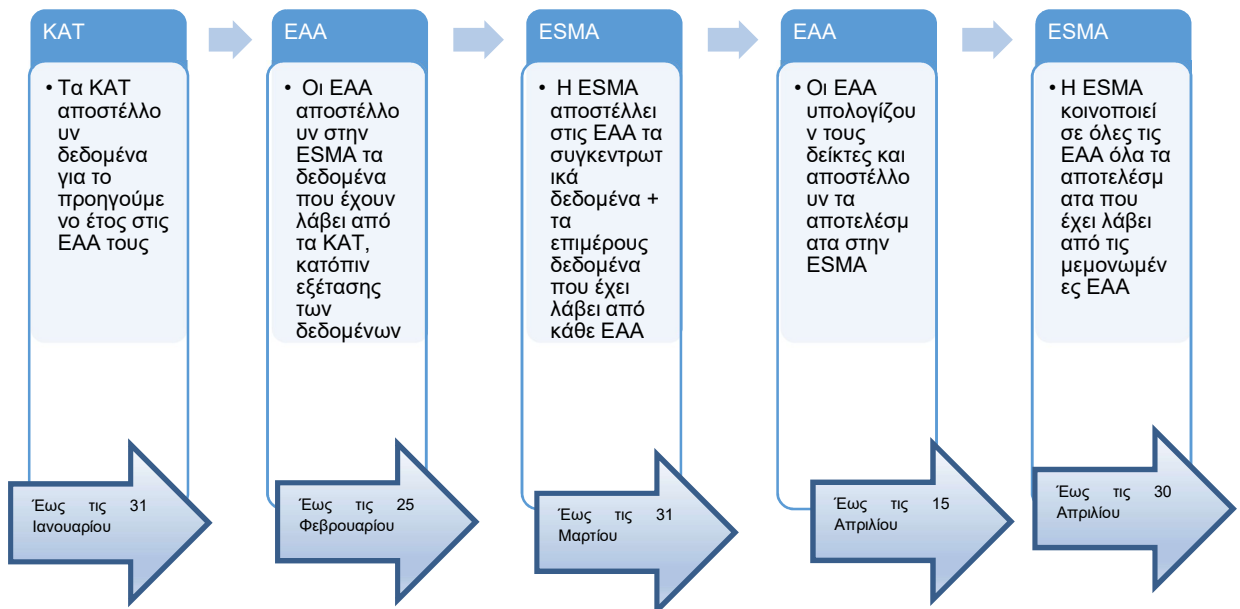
ΚΑΤ

• Τα ΚΑΤ αποστέλλουν δεδομένα για το προηγούμενο έτος στις ΕΑΑ τους

Έως τις 31 Ιανουαρίου

ΕΑΑ

• Οι ΕΑΑ αποστέλλουν στην ESMA τα δεδομένα που έχουν λάβει από τα ΚΑΤ, κατόπιν εξέτασης των δεδομένων

Έως τις 25 Φεβρουαρίου

ESMA

• Η ESMA αποστέλλει στις ΕΑΑ τα συγκεντρωτικά δεδομένα + τα επιμέρους δεδομένα που έχει λάβει από κάθε ΕΑΑ

Έως τις 31 Μαρτίου

ΕΑΑ

• Οι ΕΑΑ υπολογίζουν τους δείκτες και αποστέλλουν τα αποτελέσματα στην ESMA

Έως τις 15 Απριλίου

ESMA

• Η ESMA κοινοποιεί σε όλες τις ΕΑΑ όλα τα αποτελέσματα που έχει λάβει από τις μεμονωμένες ΕΑΑ

Έως τις 30 Απριλίου